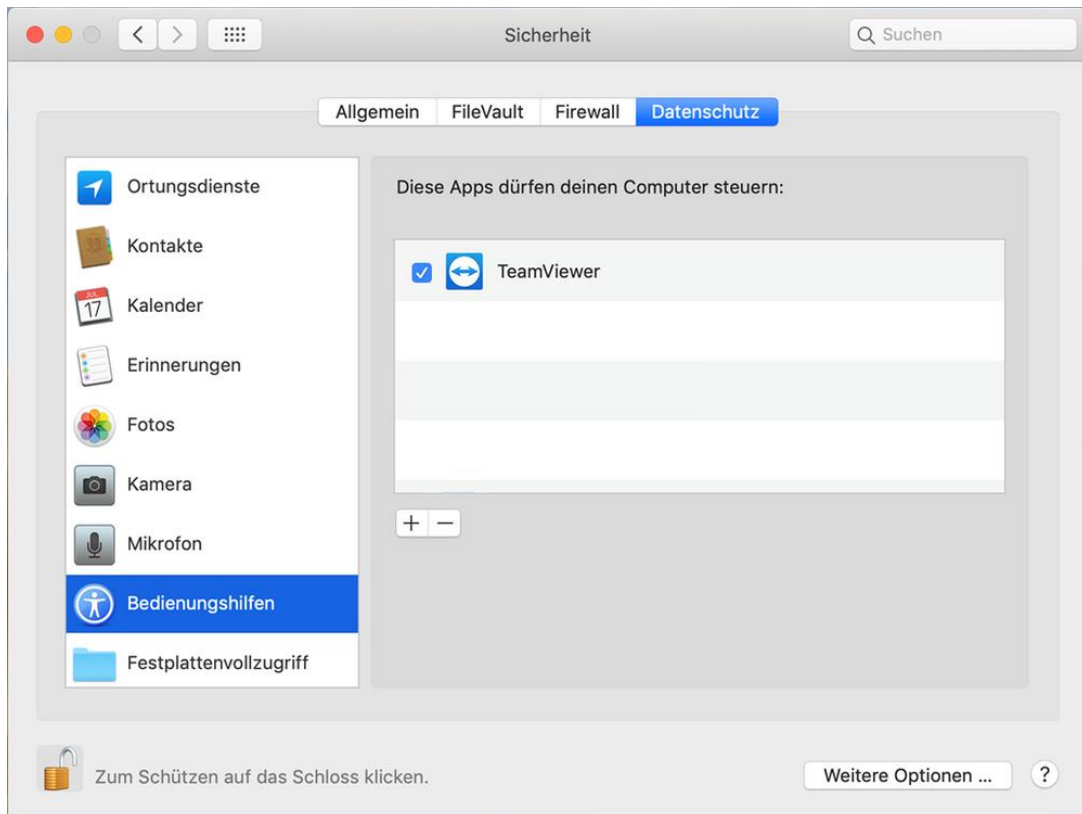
Sicherheit

Suchen

Allgemein | FileVault | Firewall | Datenschutz

Ortungsdienste
Kontakte
JUL 17 Kalender
Erinnerungen
Fotos
Kamera
Mikrofon
Bedienungshilfen
Festplattenvollzugriff

Diese Apps dürfen deinen Computer steuern:

TeamViewer

+ −

Zum Schützen auf das Schloss klicken.

Weitere Optionen ...

?